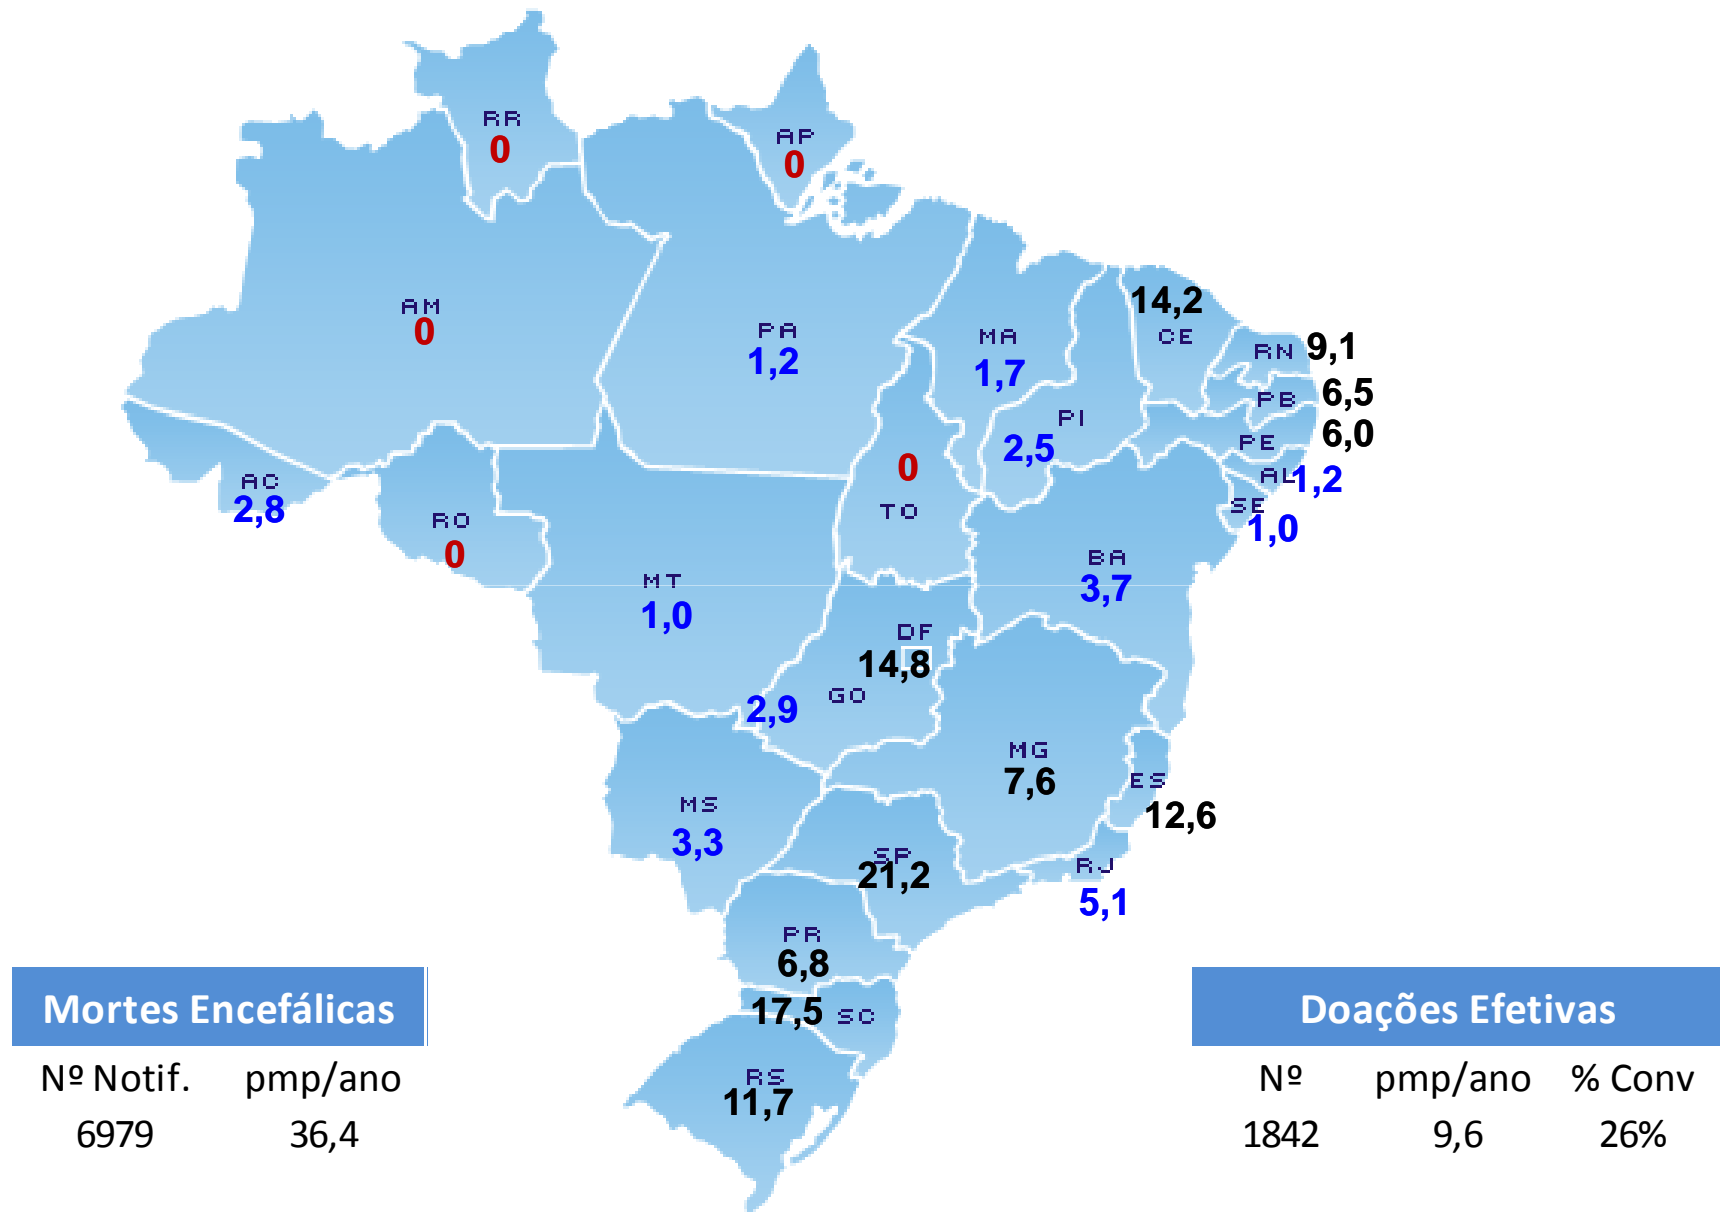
RR
0

AP
0

AM
0

PA
1,2

MA
1,7

14,2
CE

RN 9,1

PB 6,5

PE 6,0

AL 1,2

SE
1,0

PI
2,5

0
TO

AC
2,8

RO
0

MT
1,0

BA
3,7

DF
14,8

GO
2,9

MG
7,6

ES
12,6

MS
3,3

SP
21,2

RJ
5,1

PR
6,8

17,5 SC

RS
11,7

| Mortes Encefálicas | |
|---|---|
| Nº Notif. | pmp/ano |
| 6979 | 36,4 |

| Doações Efetivas | | |
|---|---|---|
| Nº | pmp/ano | % Conv |
| 1842 | 9,6 | 26% |